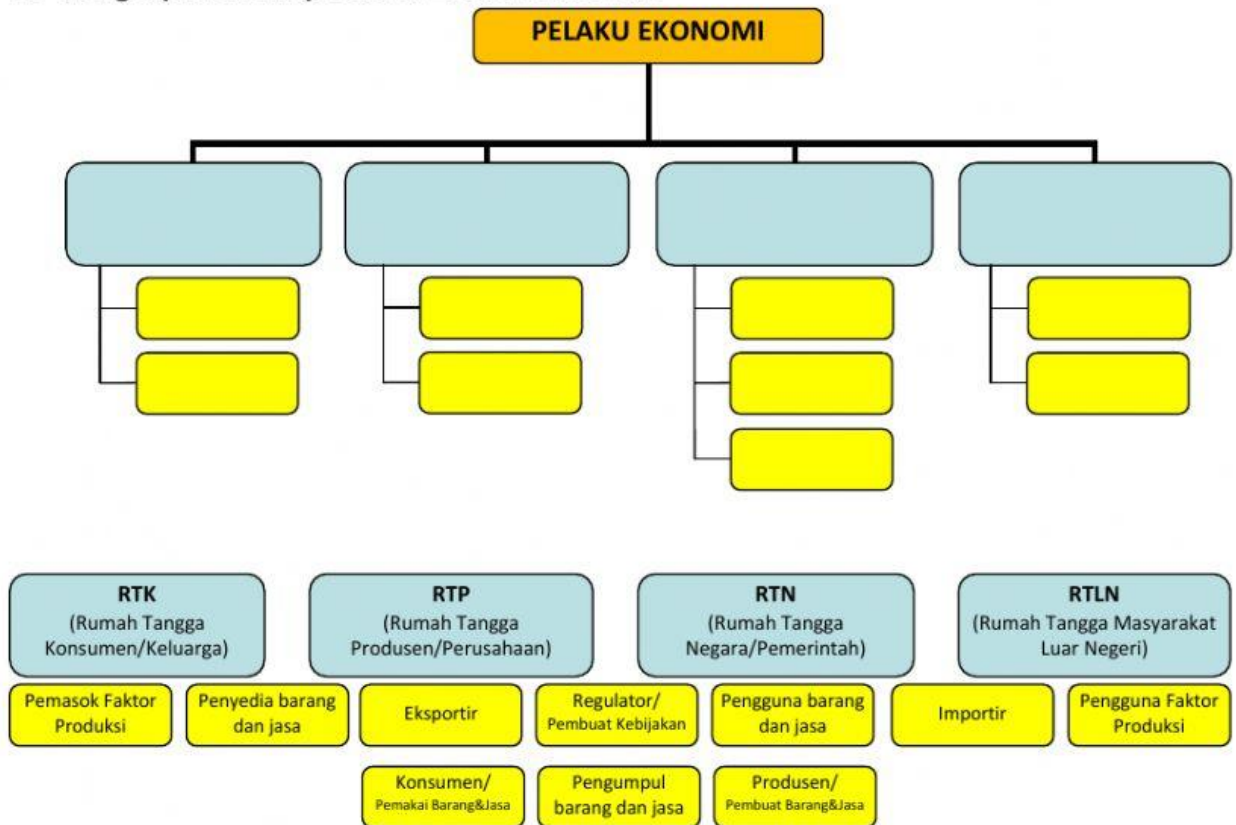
PELAKU EKONOMI

RTK
(Rumah Tangga Konsumen/Keluarga)

RTP
(Rumah Tangga Produsen/Perusahaan)

RTN
(Rumah Tangga Negara/Pemerintah)

RTLN
(Rumah Tangga Masyarakat Luar Negeri)

Pemasok Faktor Produksi

Penyedia barang dan jasa

Eksportir

Regulator/ Pembuat Kebijakan

Pengguna barang dan jasa

Importir

Pengguna Faktor Produksi

Konsumen/ Pemakai Barang&Jasa

Pengumpul barang dan jasa

Produsen/ Pembuat Barang&Jasa